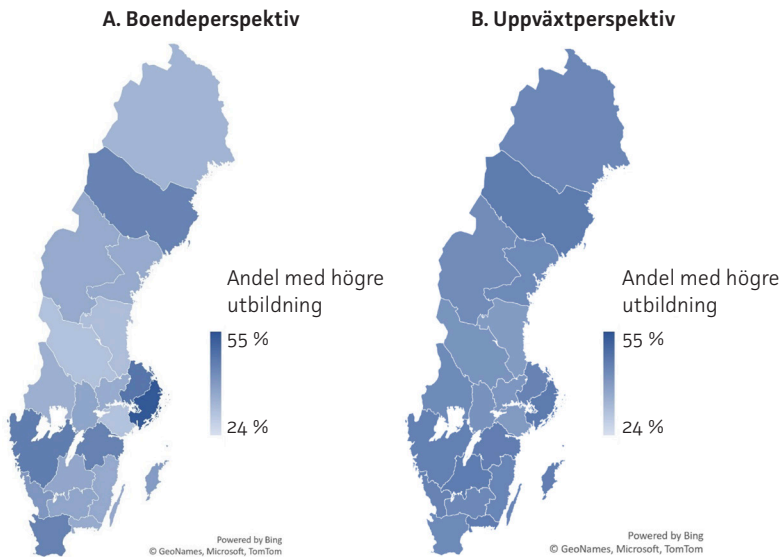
A. Boendeperspektiv

Andel med högre utbildning

55 %

24 %

Powered by Bing
© GeoNames, Microsoft, TomTom

B. Uppväxtperspektiv

Andel med högre utbildning

55 %

24 %

Powered by Bing
© GeoNames, Microsoft, TomTom